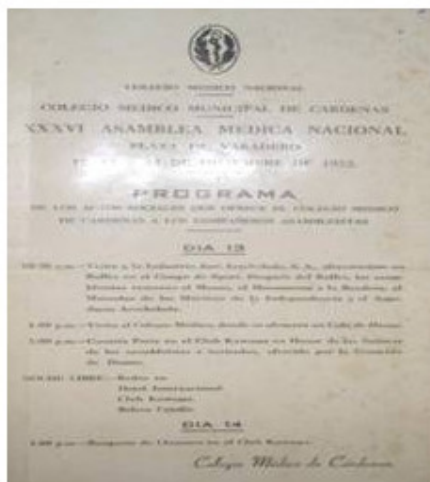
COLEGIO MEDICO NACIONAL

COLEGIO MEDICO MUNICIPAL DE CARDENAS

XXXVI ASAMBLEA MEDICA NACIONAL

PLAYA DE VARADERO

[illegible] DE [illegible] DE 1953

PROGRAMA

DE LOS ACTOS SOCIALES QUE OFRECE EL COLEGIO MEDICO DE CARDENAS A LOS COMPAÑEROS ASAMBLEISTAS

DIA 13

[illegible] p.m.—Visita a la Industria José Arechabala, S. A., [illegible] en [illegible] en el Campo de Sport. Después del Baile, los asambleístas visitarán el Museo, el Monumento a la Bandera, el Mausoleo de los Mártires de la Independencia y el Acueducto Arechabala.

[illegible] p.m.—Visita al Colegio Médico, donde se ofrecerá un Cóctel de Honor.

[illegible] p.m.—Comida Fiesta en el Club Kawama en Honor de las Señoras de los asambleístas e invitados, ofrecida por la Comisión de Damas.

NOCHE LIBRE.—Bailes en:
Hotel Internacional
Club Kawama
Bahía Casilla

DIA 14

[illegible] p.m.—Banquete de Clausura en el Club Kawama.

Colegio Médico de Cárdenas